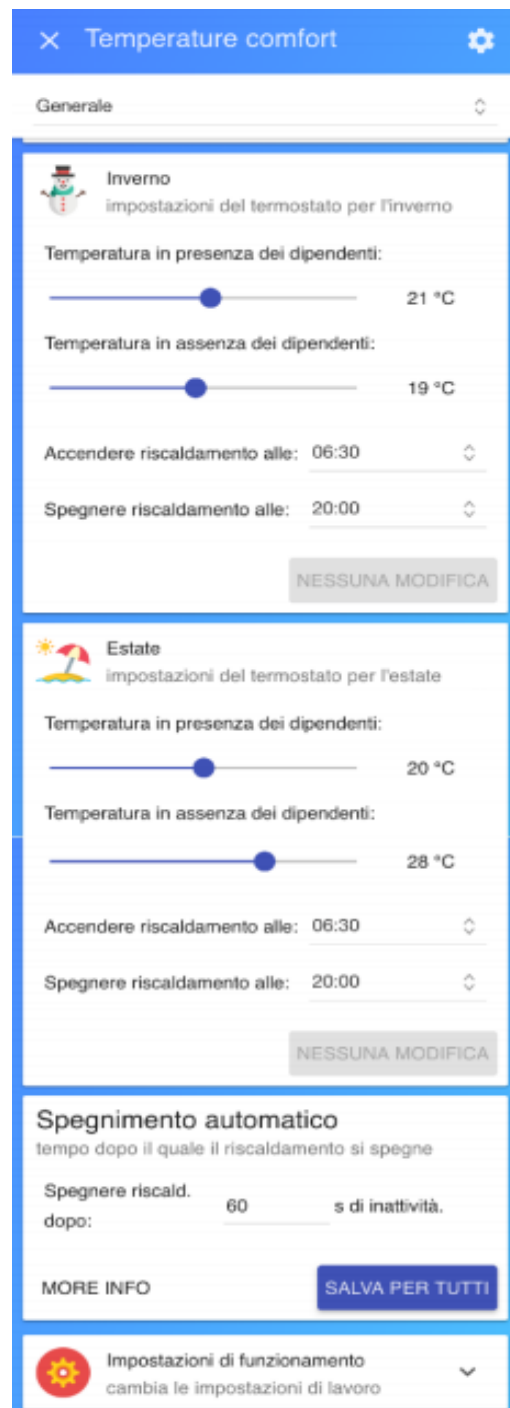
Temperature comfort

Generale

Inverno
impostazioni del termostato per l'inverno

Temperatura in presenza dei dipendenti:
21 °C

Temperatura in assenza dei dipendenti:
19 °C

Accendere riscaldamento alle: 06:30

Spegnere riscaldamento alle: 20:00

NESSUNA MODIFICA

Estate
impostazioni del termostato per l'estate

Temperatura in presenza dei dipendenti:
20 °C

Temperatura in assenza dei dipendenti:
28 °C

Accendere riscaldamento alle: 06:30

Spegnere riscaldamento alle: 20:00

NESSUNA MODIFICA

Spegnimento automatico
tempo dopo il quale il riscaldamento si spegne

Spegnere riscald. dopo: 60 s di inattività.

MORE INFO
SALVA PER TUTTI

Impostazioni di funzionamento
cambia le impostazioni di lavoro